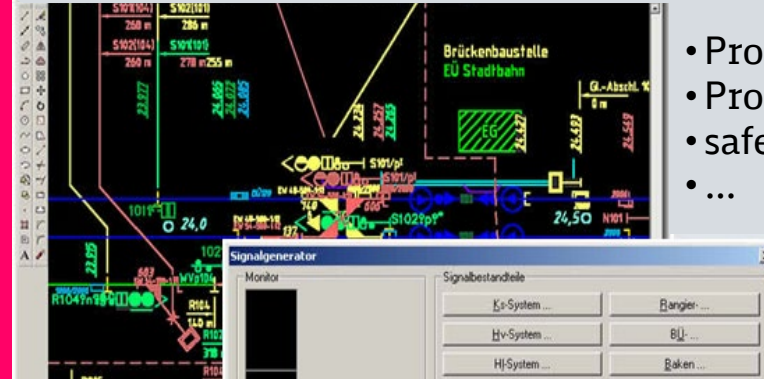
S101(104)
S102(101)
258 m
286 m
S102(104)
S101(101)
260 m
278 m
255 m
23,077
24,665
24,672
24,685
24,252
24,273
24,327
24,493
24,559
Brückenbaustelle
EÜ Stadtbahn
Gl.-Abschl.
0 m
EG
S101/pl
S101/pl
S102/pl
1011
24,0
24,50
N101
23,815
102
R104
R104
140 m
R104

• Pro
• Pro
• safe
• ...

Signalgenerator
Monitor
Signalbestandteile
Ks-System ...
Rangier- ...
Hv-System ...
BÜ- ...
Hl-System ...
Baken ...